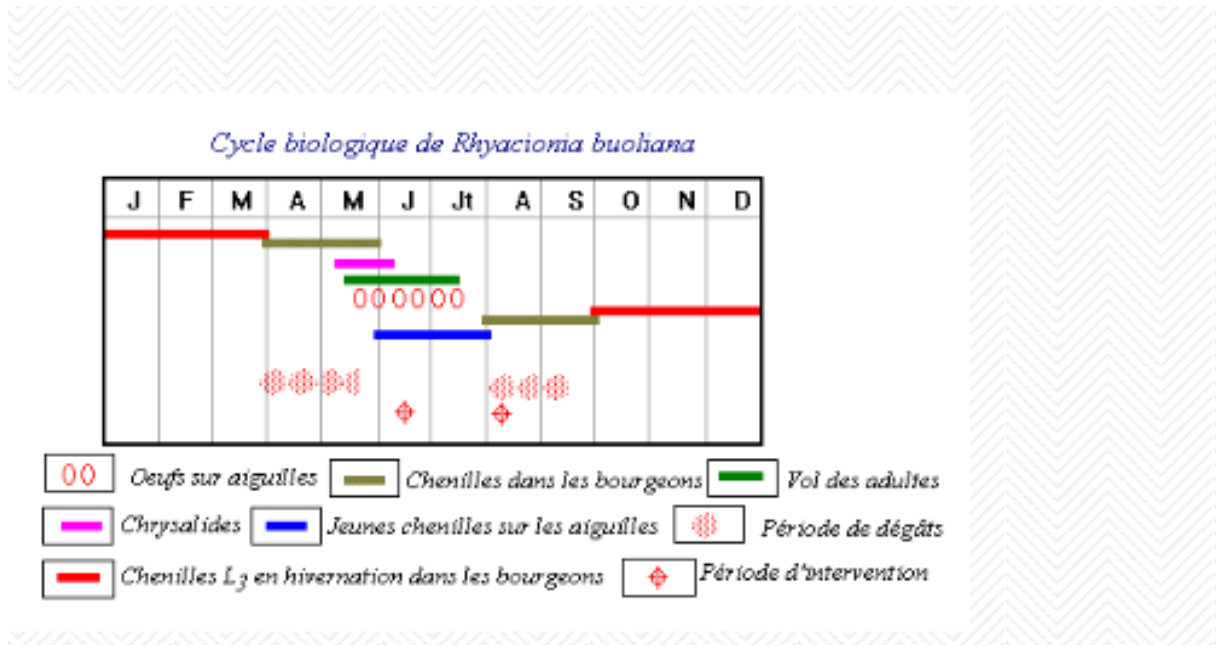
Cycle biologique de Rhyacionia buoliana

| J | F | M | A | M | J | Jt | A | S | O | N | D |
|---|---|---|---|---|---|---|---|---|---|---|---|

000000

00 Oeufs sur aiguilles
Chenilles dans les bourgeons
Vol des adultes
Chrysalides
Jeunes chenilles sur les aiguilles
Période de dégâts
Chenilles $L_3$ en hivernation dans les bourgeons
Période d'intervention